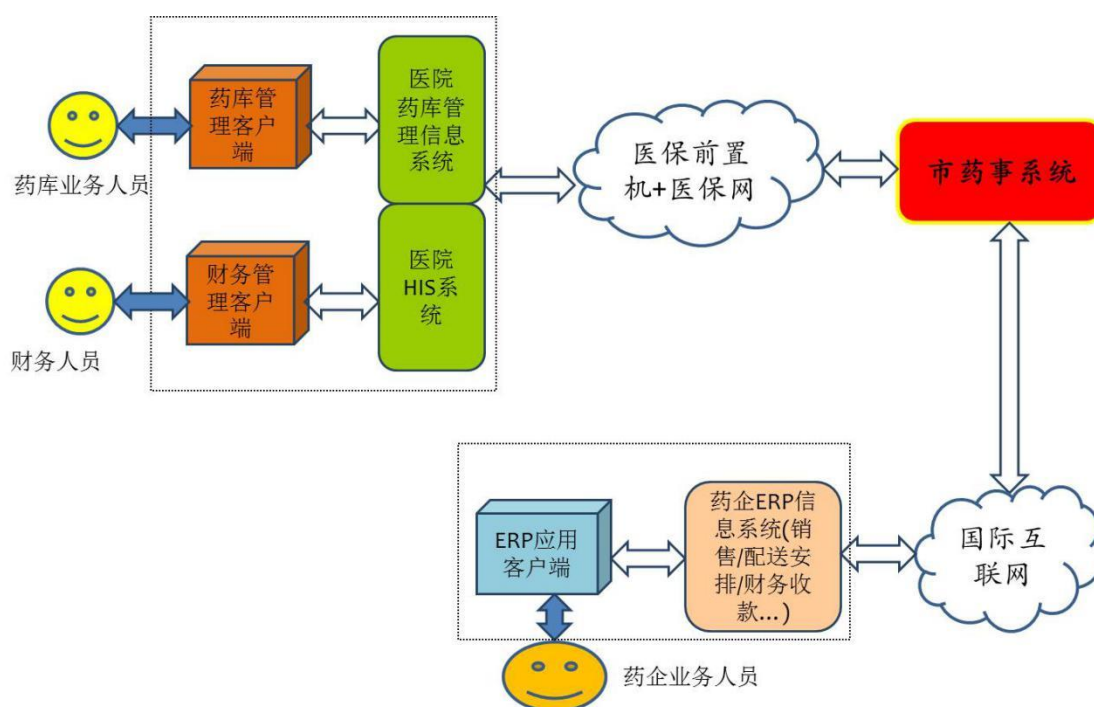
药库业务人员

药库管理客户端

医院药库管理信息系统

医保前置机+医保网

市药事系统

财务人员

财务管理客户端

医院HIS系统

ERP应用客户端

药企ERP信息系统(销售/配送安排/财务收款...)

国际互联网

药企业务人员